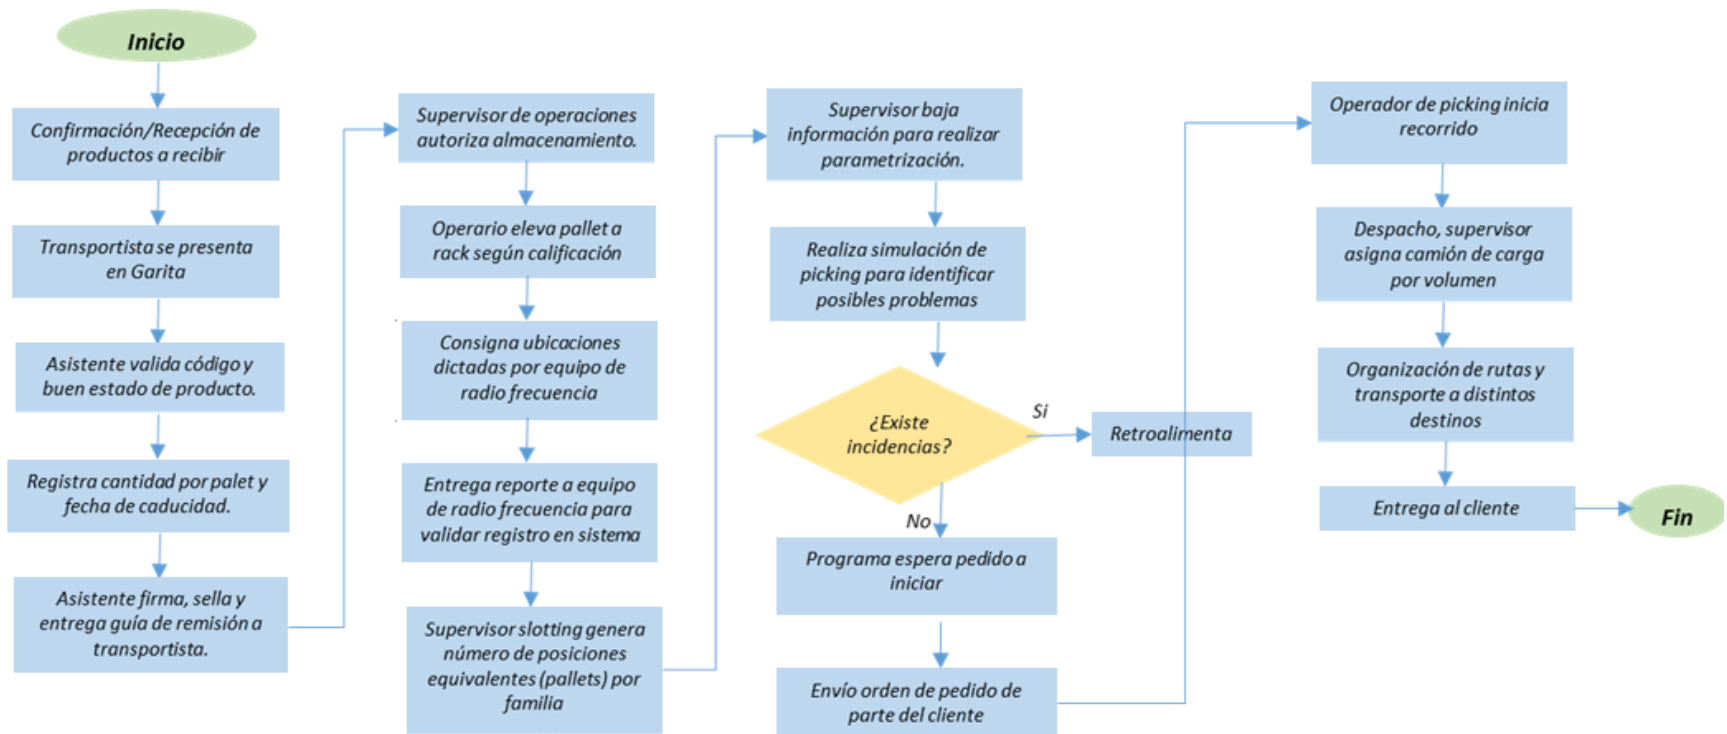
Inicio

Confirmación/Recepción de productos a recibir

Transportista se presenta en Garita

Asistente valida código y buen estado de producto.

Registra cantidad por palet y fecha de caducidad.

Asistente firma, sella y entrega guía de remisión a transportista.

Supervisor de operaciones autoriza almacenamiento.

Operario eleva pallet a rack según calificación

Consigna ubicaciones dictadas por equipo de radio frecuencia

Entrega reporte a equipo de radio frecuencia para validar registro en sistema

Supervisor slotting genera número de posiciones equivalentes (pallets) por familia

Supervisor baja información para realizar parametrización.

Realiza simulación de picking para identificar posibles problemas

¿Existe incidencias?

Si

Retroalimenta

No

Programa espera pedido a iniciar

Envío orden de pedido de parte del cliente

Operador de picking inicia recorrido

Despacho, supervisor asigna camión de carga por volumen

Organización de rutas y transporte a distintos destinos

Entrega al cliente

Fin